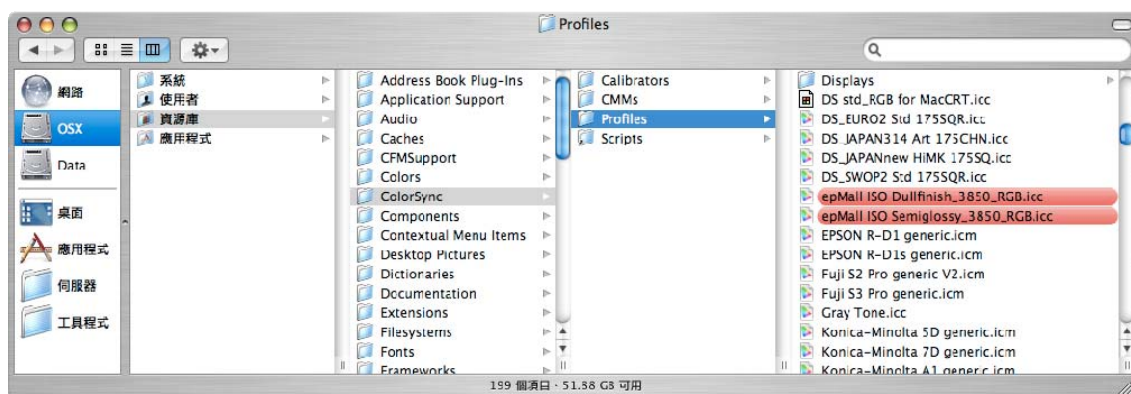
Profiles

網路
OSX
Data
桌面
應用程式
伺服器
工具程式

系統
使用者
資源庫
應用程式

Address Book Plug-Ins
Application Support
Audio
Caches
CFMSupport
Colors
ColorSync
Components
Contextual Menu Items
Desktop Pictures
Dictionaries
Documentation
Extensions
Filesystems
Fonts
Frameworks

Calibrators
CMMs
Profiles
Scripts

Displays
DS std_RGB for MacCRT.icc
DS_EURO2 Std 175SQR.icc
DS_JAPAN314 Art 175CHN.icc
DS_JAPANnew HiMK 175SQ.icc
DS_SWOP2 Std 175SQR.icc
epMall ISO Dullfinish_3850_RGB.icc
epMall ISO Semiglossy_3850_RGB.icc
EPSON R-D1 generic.icm
EPSON R-D1s generic.icm
Fuji S2 Pro generic V2.icm
Fuji S3 Pro generic.icm
Gray Tone.icc
Konica-Minolta 5D generic.icm
Konica-Minolta 7D generic.icm
Konica-Minolta A1 generic.icm

199 個項目，51.38 GB 可用